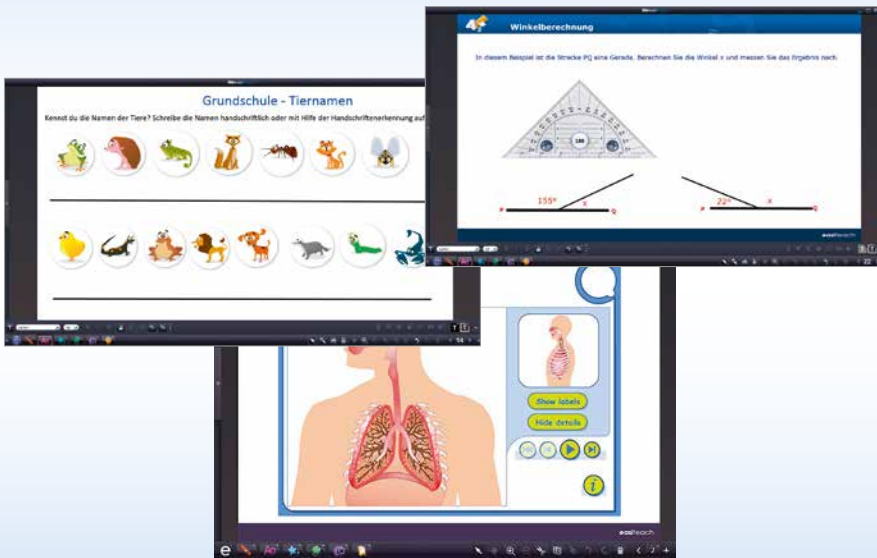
Grundschule - Tiernamen

Kennst du die Namen der Tiere? Schreibe die Namen handschriftlich oder mit Hilfe der Handschriftenerkennung auf

Winkelberechnung

In diesem Beispiel ist die Strecke PQ eine Gerade. Berechnen Sie die Winkel x und messen Sie das Ergebnis nach.

155°

x

P

Q

22°

x

P

Q

easiteach

Show labels

Hide details

easiteach